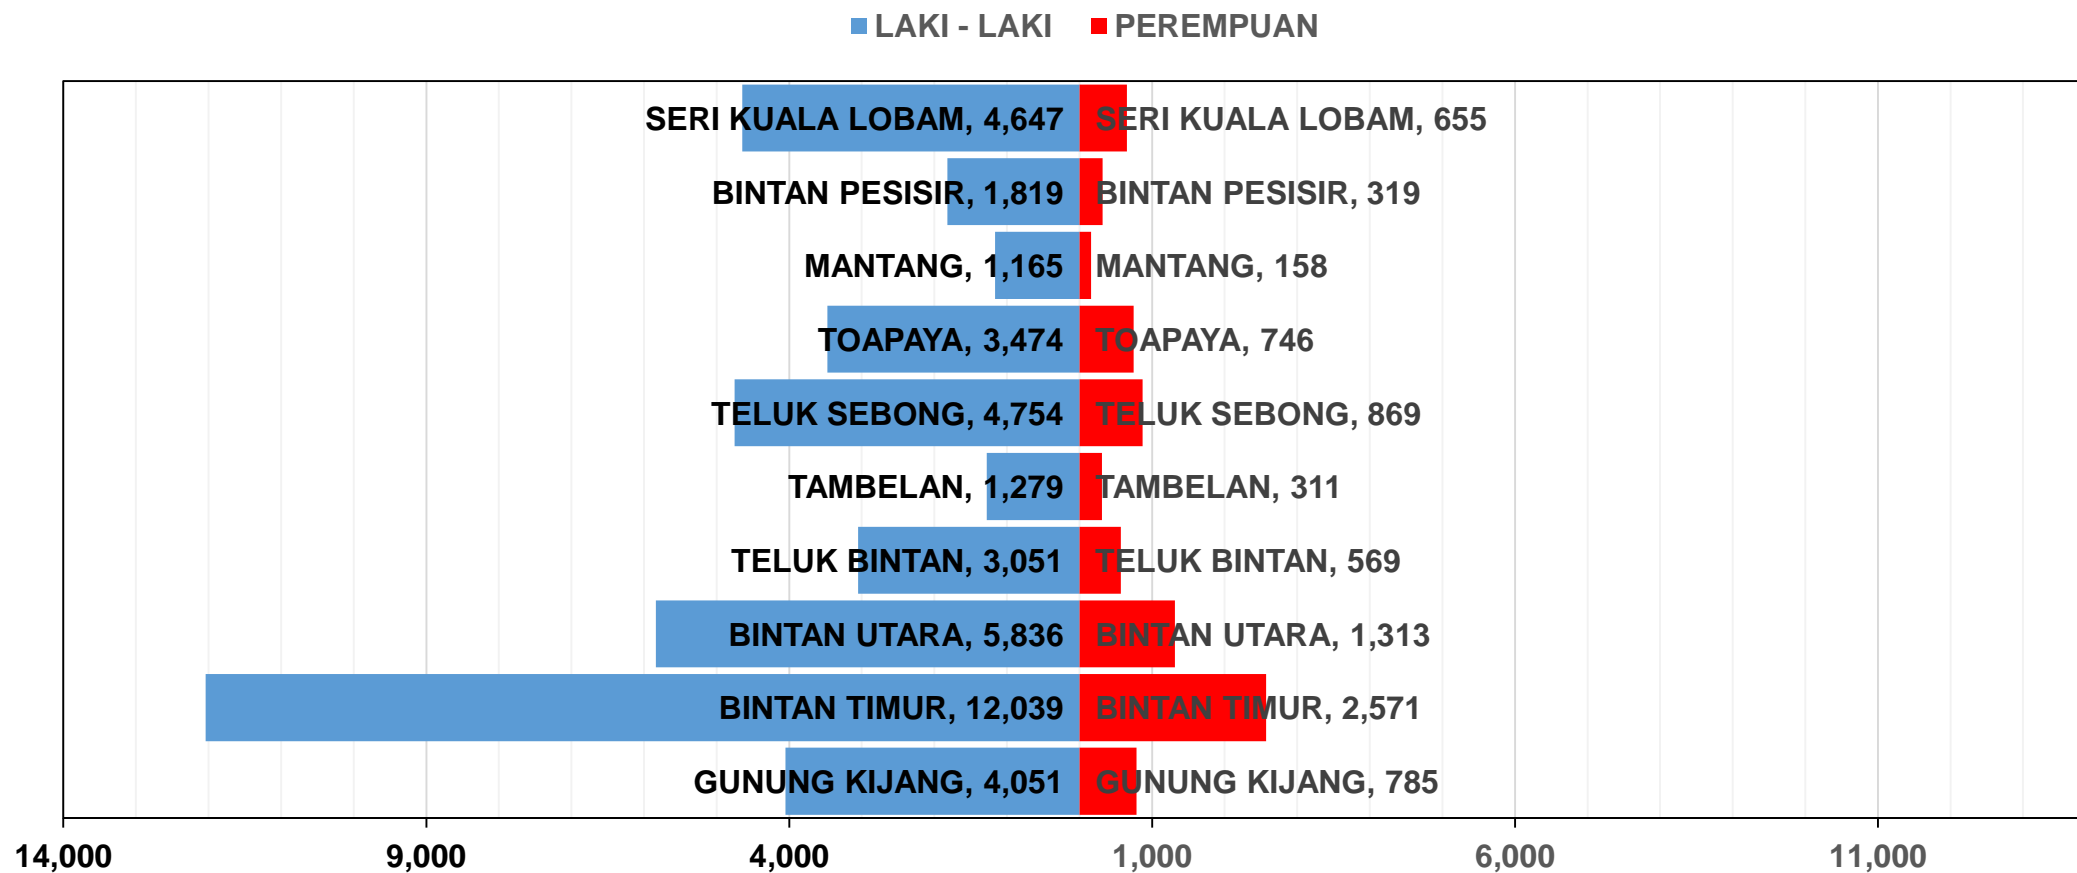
LAKI - LAKI PEREMPUAN

SERI KUALA LOBAM, 4,647
SERI KUALA LOBAM, 655
BINTAN PESISIR, 1,819
BINTAN PESISIR, 319
MANTANG, 1,165
MANTANG, 158
TOAPAYA, 3,474
TOAPAYA, 746
TELUK SEBONG, 4,754
TELUK SEBONG, 869
TAMBELAN, 1,279
TAMBELAN, 311
TELUK BINTAN, 3,051
TELUK BINTAN, 569
BINTAN UTARA, 5,836
BINTAN UTARA, 1,313
BINTAN TIMUR, 12,039
BINTAN TIMUR, 2,571
GUNUNG KIJANG, 4,051
GUNUNG KIJANG, 785

14,000 9,000 4,000 1,000 6,000 11,000